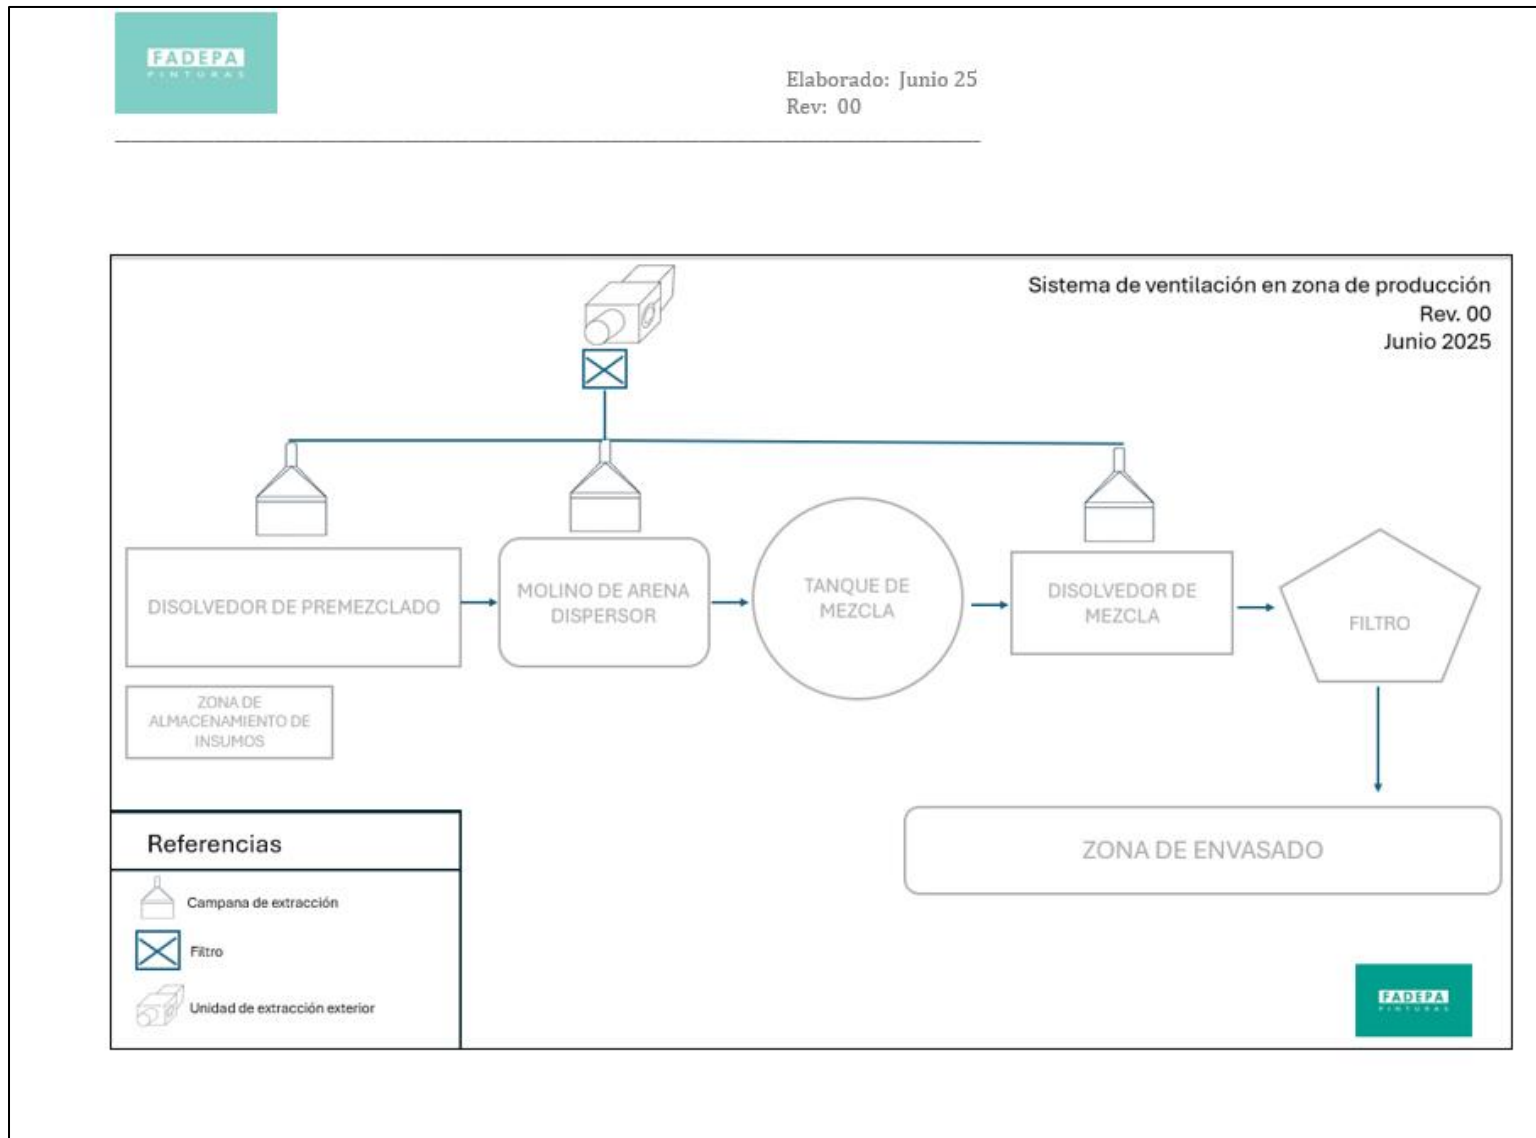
FADEPA
PINTURAS

Elaborado: Junio 25
Rev: 00

Sistema de ventilación en zona de producción
Rev. 00
Junio 2025

DISOLVEDOR DE PREMEZCLADO

MOLINO DE ARENA DISPERSOR

TANQUE DE MEZCLA

DISOLVEDOR DE MEZCLA

FILTRO

ZONA DE ALMACENAMIENTO DE INSUMOS

ZONA DE ENVASADO

Referencias

Campana de extracción

Filtro

Unidad de extracción exterior

FADEPA
PINTURAS